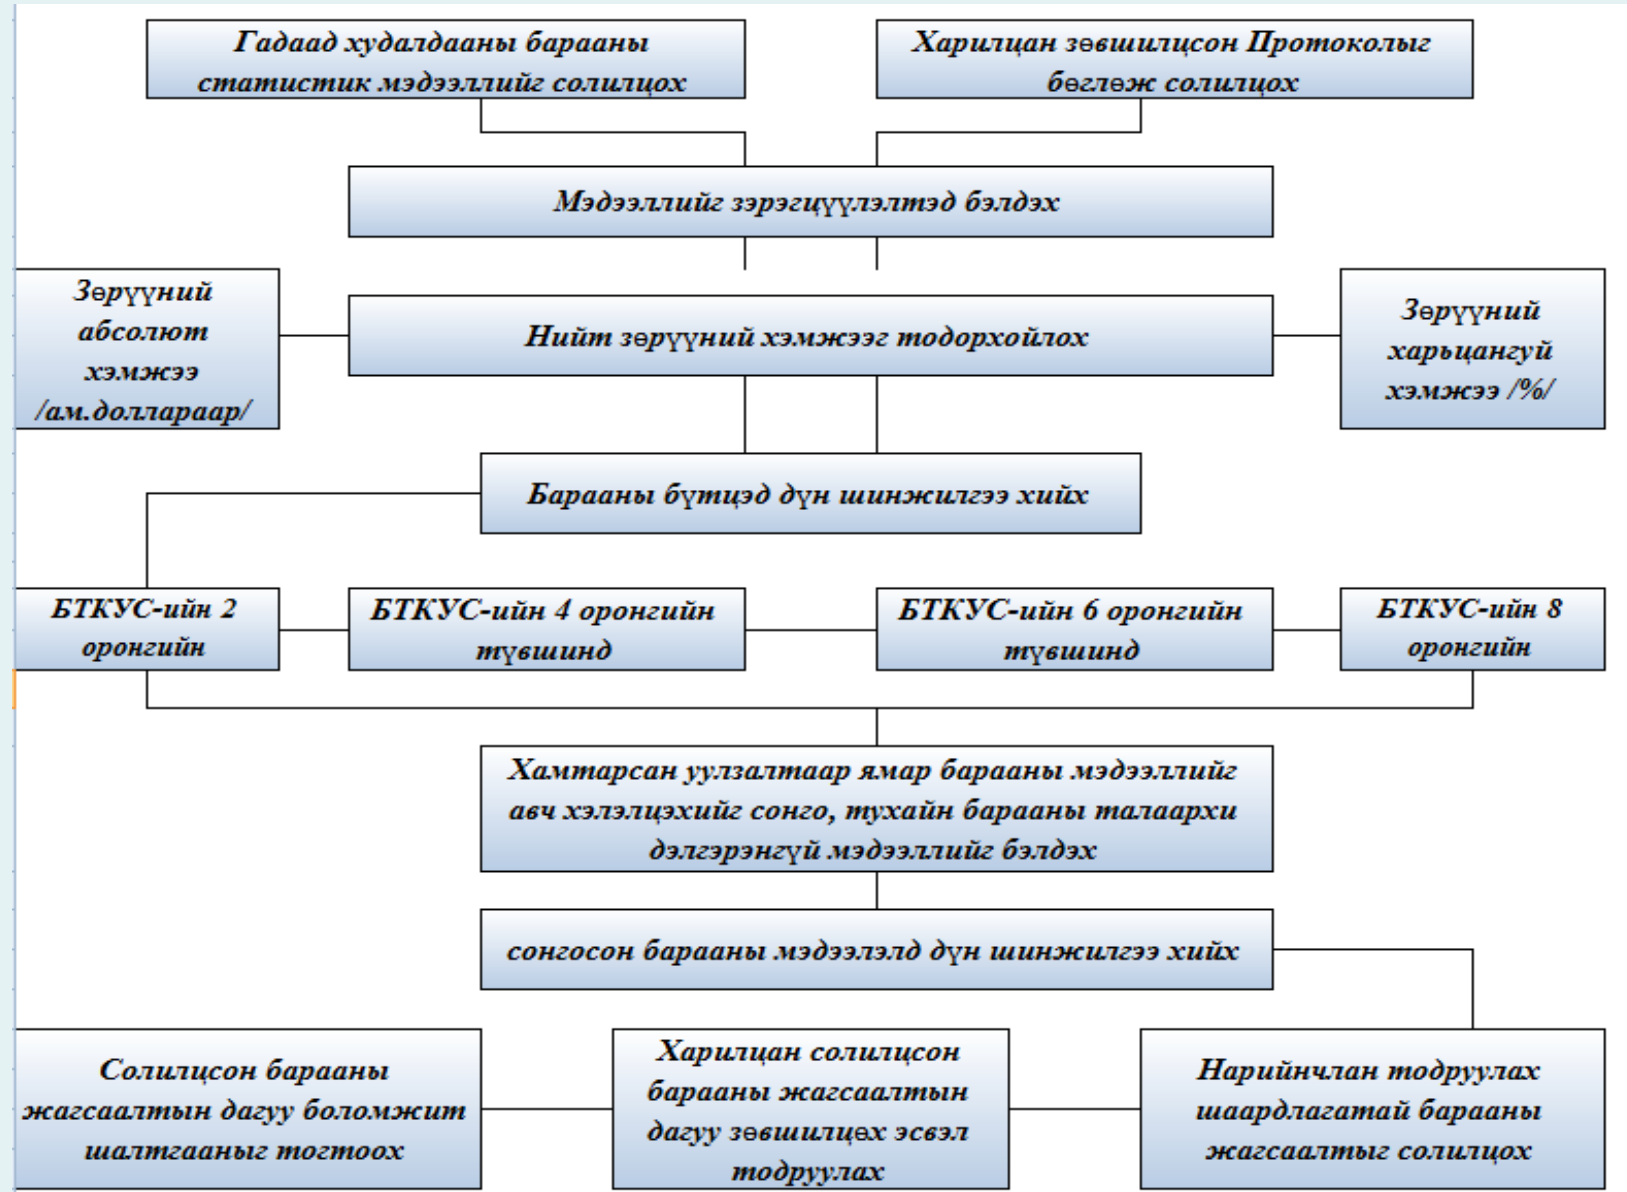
Гадаад худалдааны барааны статистик мэдээллийг солилцох

Харилцан зөвшилцсон Протоколыг бөглөж солилцох

Мэдээллийг зэрэгцүүлэлтэд бэлдэх

Зөрүүний абсолют хэмжээ /ам.доллараар/

Нийт зөрүүний хэмжээг тодорхойлох

Зөрүүний харьцангуй хэмжээ /%/

Барааны бүтцэд дүн шинжилгээ хийх

БТКУС-ийн 2 оронгийн

БТКУС-ийн 4 оронгийн түвшинд

БТКУС-ийн 6 оронгийн түвшинд

БТКУС-ийн 8 оронгийн

Хамтарсан уулзалтаар ямар барааны мэдээллийг авч хэлэлцэхийг сонго, тухайн барааны талаархи дэлгэрэнгүй мэдээллийг бэлдэх

сонгосон барааны мэдээлэлд дүн шинжилгээ хийх

Солилцсон барааны жагсаалтын дагуу боломжит шалтгааныг тогтоох

Харилцан солилцсон барааны жагсаалтын дагуу зөвшилцөх эсвэл тодруулах

Нарийнчлан тодруулах шаардлагатай барааны жагсаалтыг солилцох